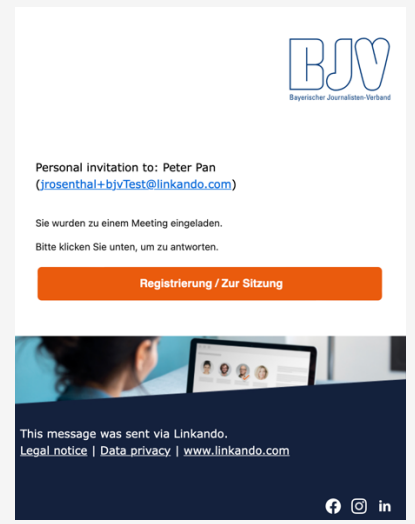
BJV
Bayerischer Journalisten-Verband

Personal invitation to: Peter Pan (jrosenthal+bjvTest@linkando.com)

Sie wurden zu einem Meeting eingeladen.

Bitte klicken Sie unten, um zu antworten.

Registrierung / Zur Sitzung

This message was sent via Linkando.
Legal notice | Data privacy | www.linkando.com

in